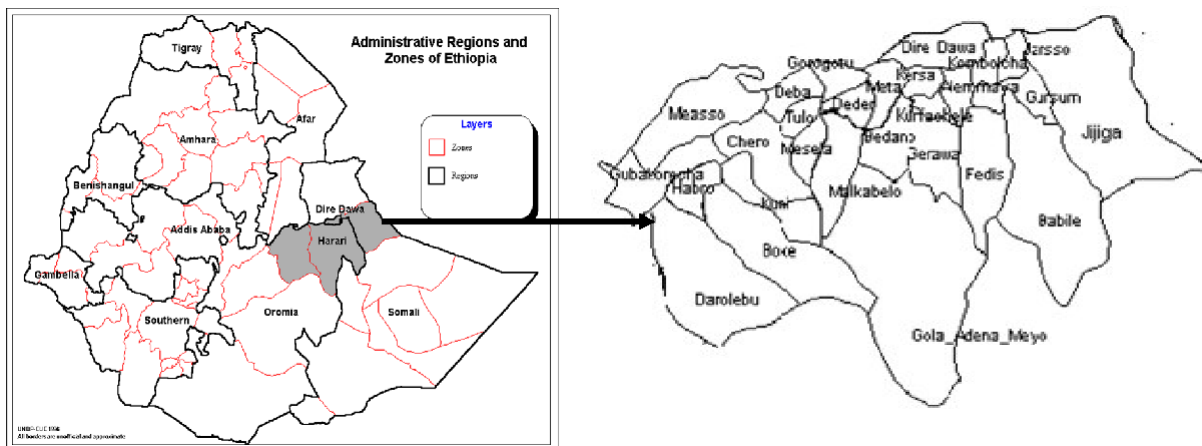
Administrative Regions and Zones of Ethiopia

Layers
Zones
Regions

Tigray
Afar
Amhara
Benishangul
Addis Ababa
Dire Dawa
Harari
Gambella
Southern
Oromia
Somali

UNDP-EUE 1996
All borders are unofficial and approximate

Dire Dawa
Jarsso
Gorogutu
Kombolcha
Kersa
Deba
Meta
Hurumaya
Measso
Deder
Gursum
Tulo
Kurfachele
Jijiga
Chero
Mesela
Bedano
Gerawa
Gubakoricha
Fedis
Habro
Malkabelo
Kuni
Babile
Boke
Darolebu
Gola_Adena_Meyo